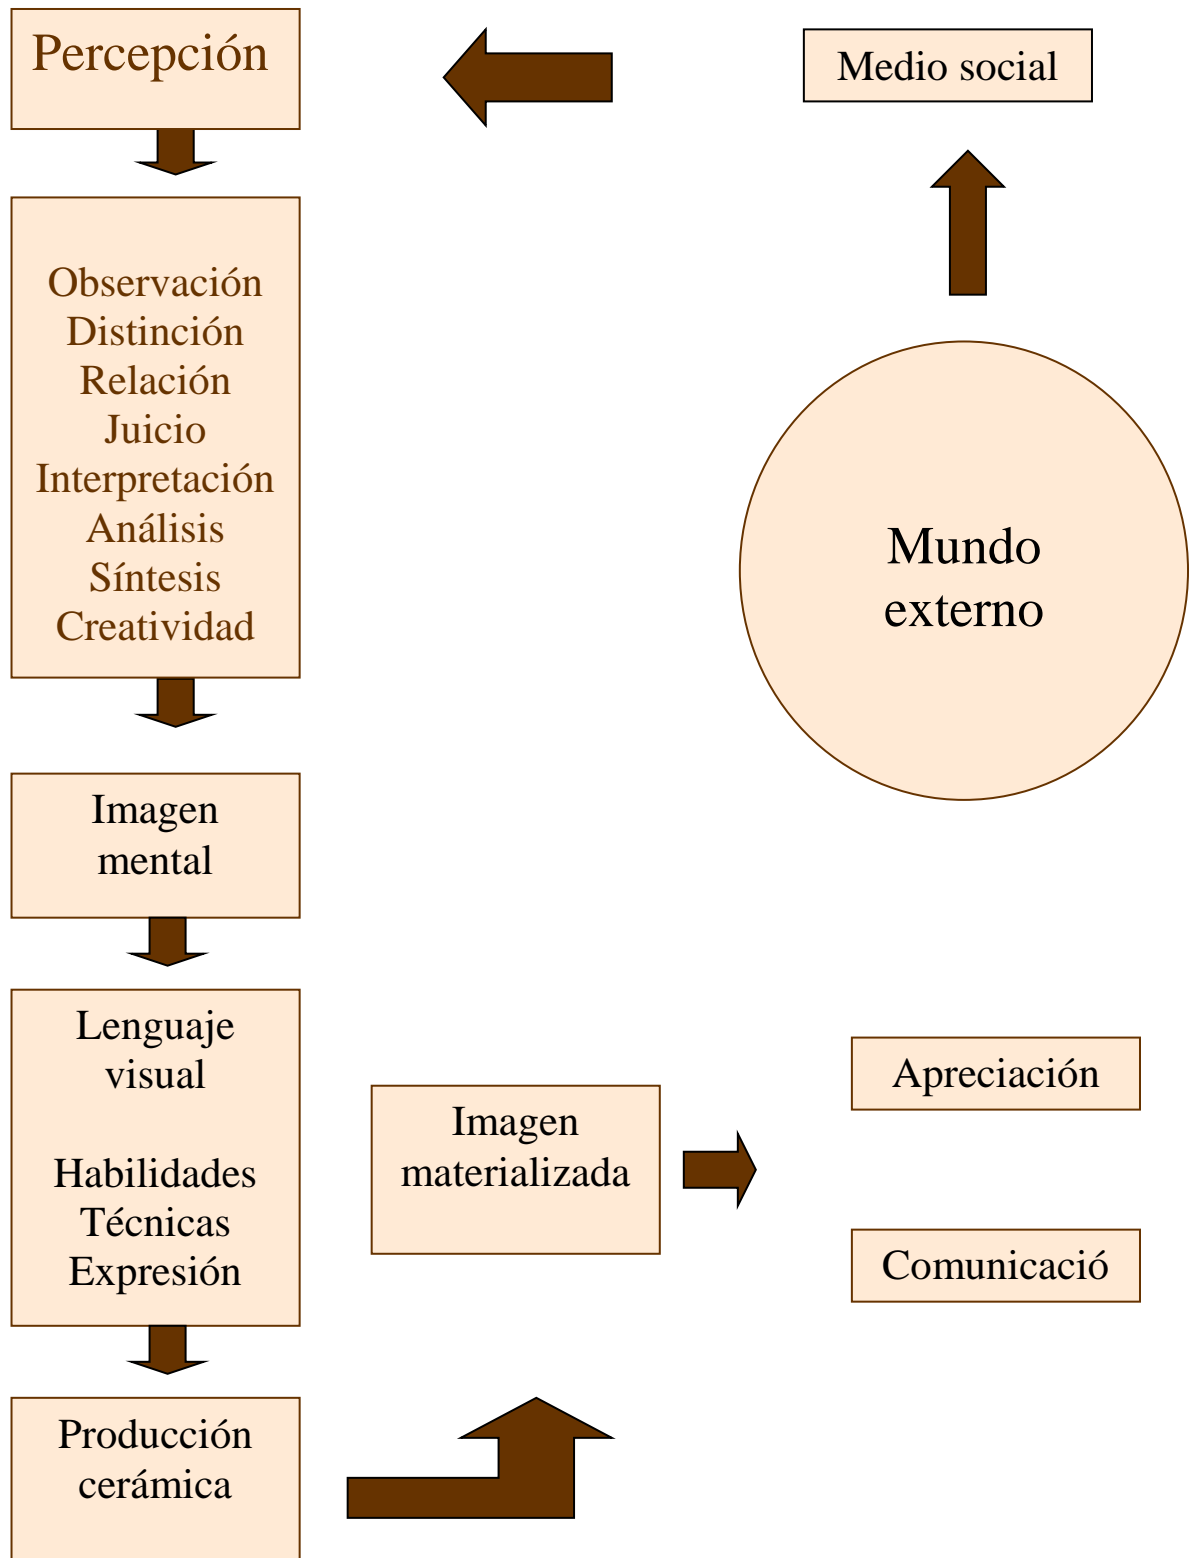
Percepción

Medio social

Observación
Distinción
Relación
Juicio
Interpretación
Análisis
Síntesis
Creatividad

Mundo externo

Imagen mental

Lenguaje visual

Habilidades
Técnicas
Expresión

Imagen materializada

Apreciación

Comunicació

Producción cerámica